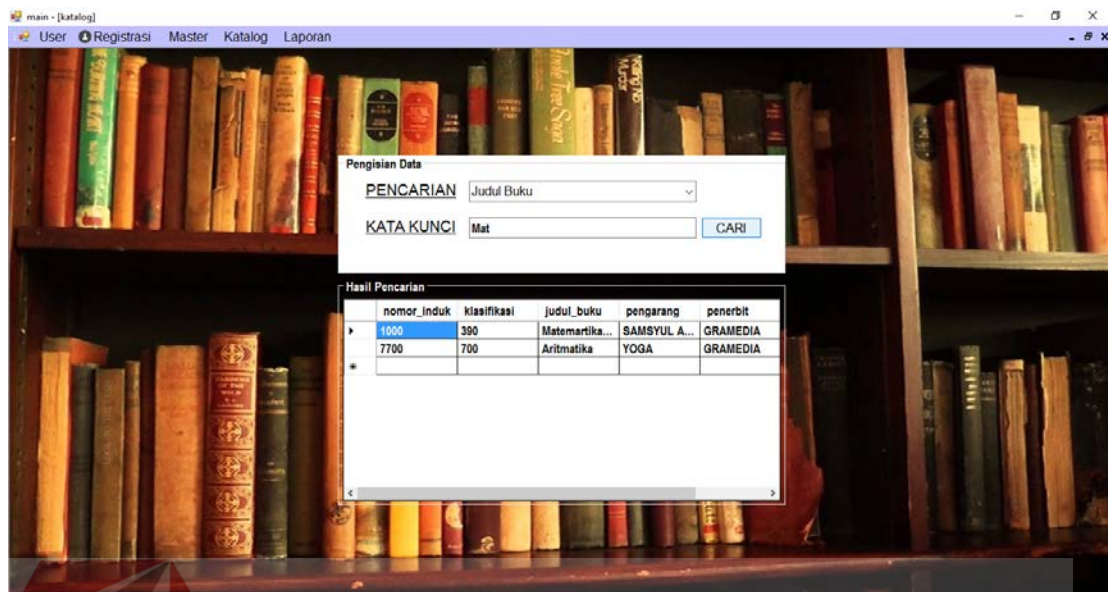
main - [katalog]

User Registrasi Master Katalog Laporan

Pengisian Data

PENCARIAN Judul Buku

KATA KUNCI Mat CARI

Hasil Pencarian

| | nomor_induk | klasifikasi | judul_buku | pengarang | penerbit |
|---|---|---|---|---|---|
| ▸ | 1000 | 390 | Matemartika... | SAMSYUL A... | GRAMEDIA |
| | 7700 | 700 | Aritmatika | YOGA | GRAMEDIA |
| * | | | | | |